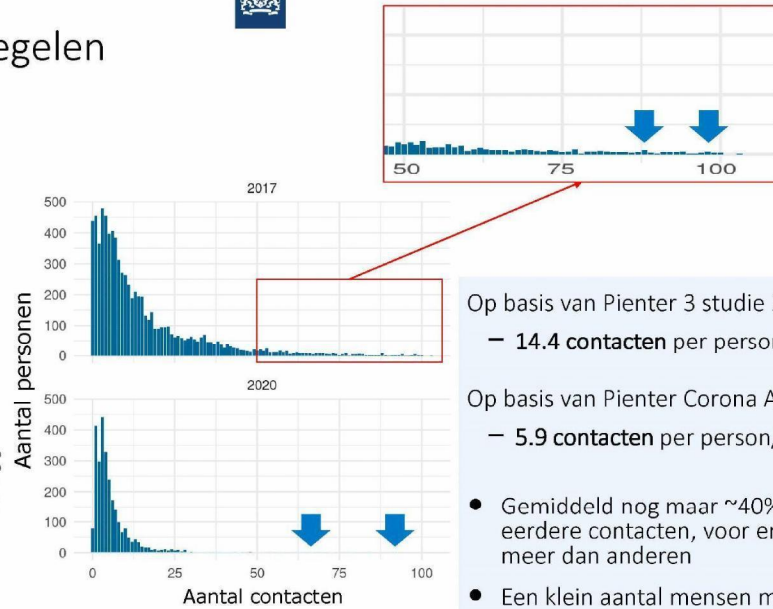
egelen

50 75 100

2017

500
400
300
200
100
0

2020

500
400
300
200
100
0

0 25 50 75 100

Aantal personen

Aantal contacten

Op basis van Pienter 3 studie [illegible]

– 14.4 contacten per person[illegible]

Op basis van Pienter Corona A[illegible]

– 5.9 contacten per person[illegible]

• Gemiddeld nog maar ~40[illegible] eerdere contacten, voor e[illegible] meer dan anderen

• Een klein aantal mensen m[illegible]